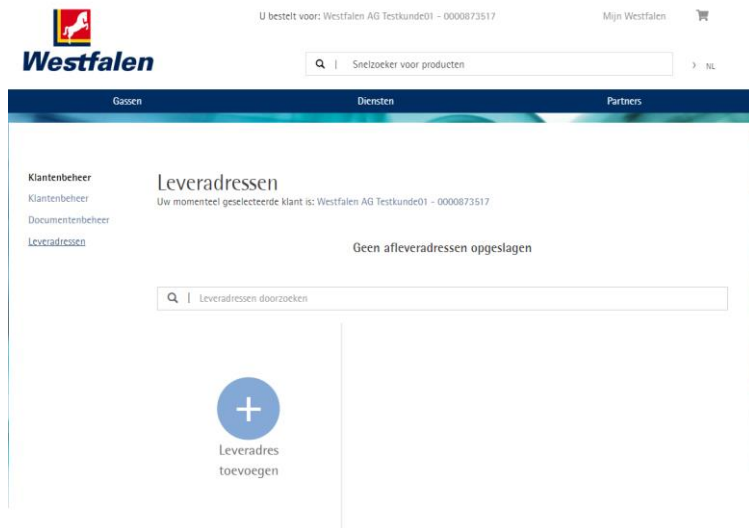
Westfalen

U bestelt voor: Westfalen AG Testkunde01 - 0000873517

Mijn Westfalen

Snelzoeker voor producten

› NL

Gassen

Diensten

Partners

Klantenbeheer

Klantenbeheer

Documentenbeheer

Leveradressen

Leveradressen

Uw momenteel geselecteerde klant is: Westfalen AG Testkunde01 - 0000873517

Geen afleveradressen opgeslagen

Leveradressen doorzoeken

+

Leveradres toevoegen